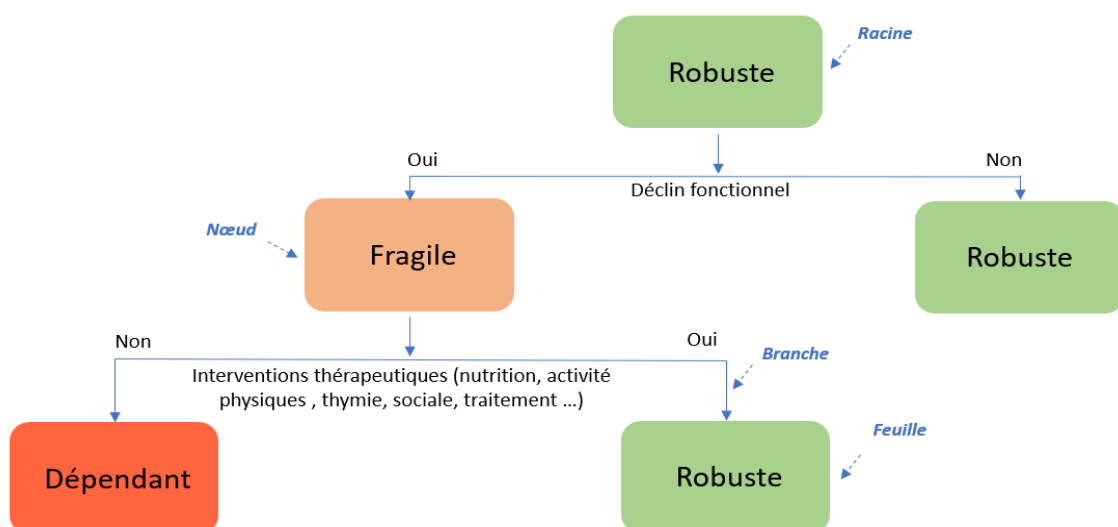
Robuste

Racine

Oui

Non

Déclin fonctionnel

Nœud

Fragile

Robuste

Non

Oui

Branche

Interventions thérapeutiques (nutrition, activité physiques , thymie, sociale, traitement ...)

Feuille

Dépendant

Robuste